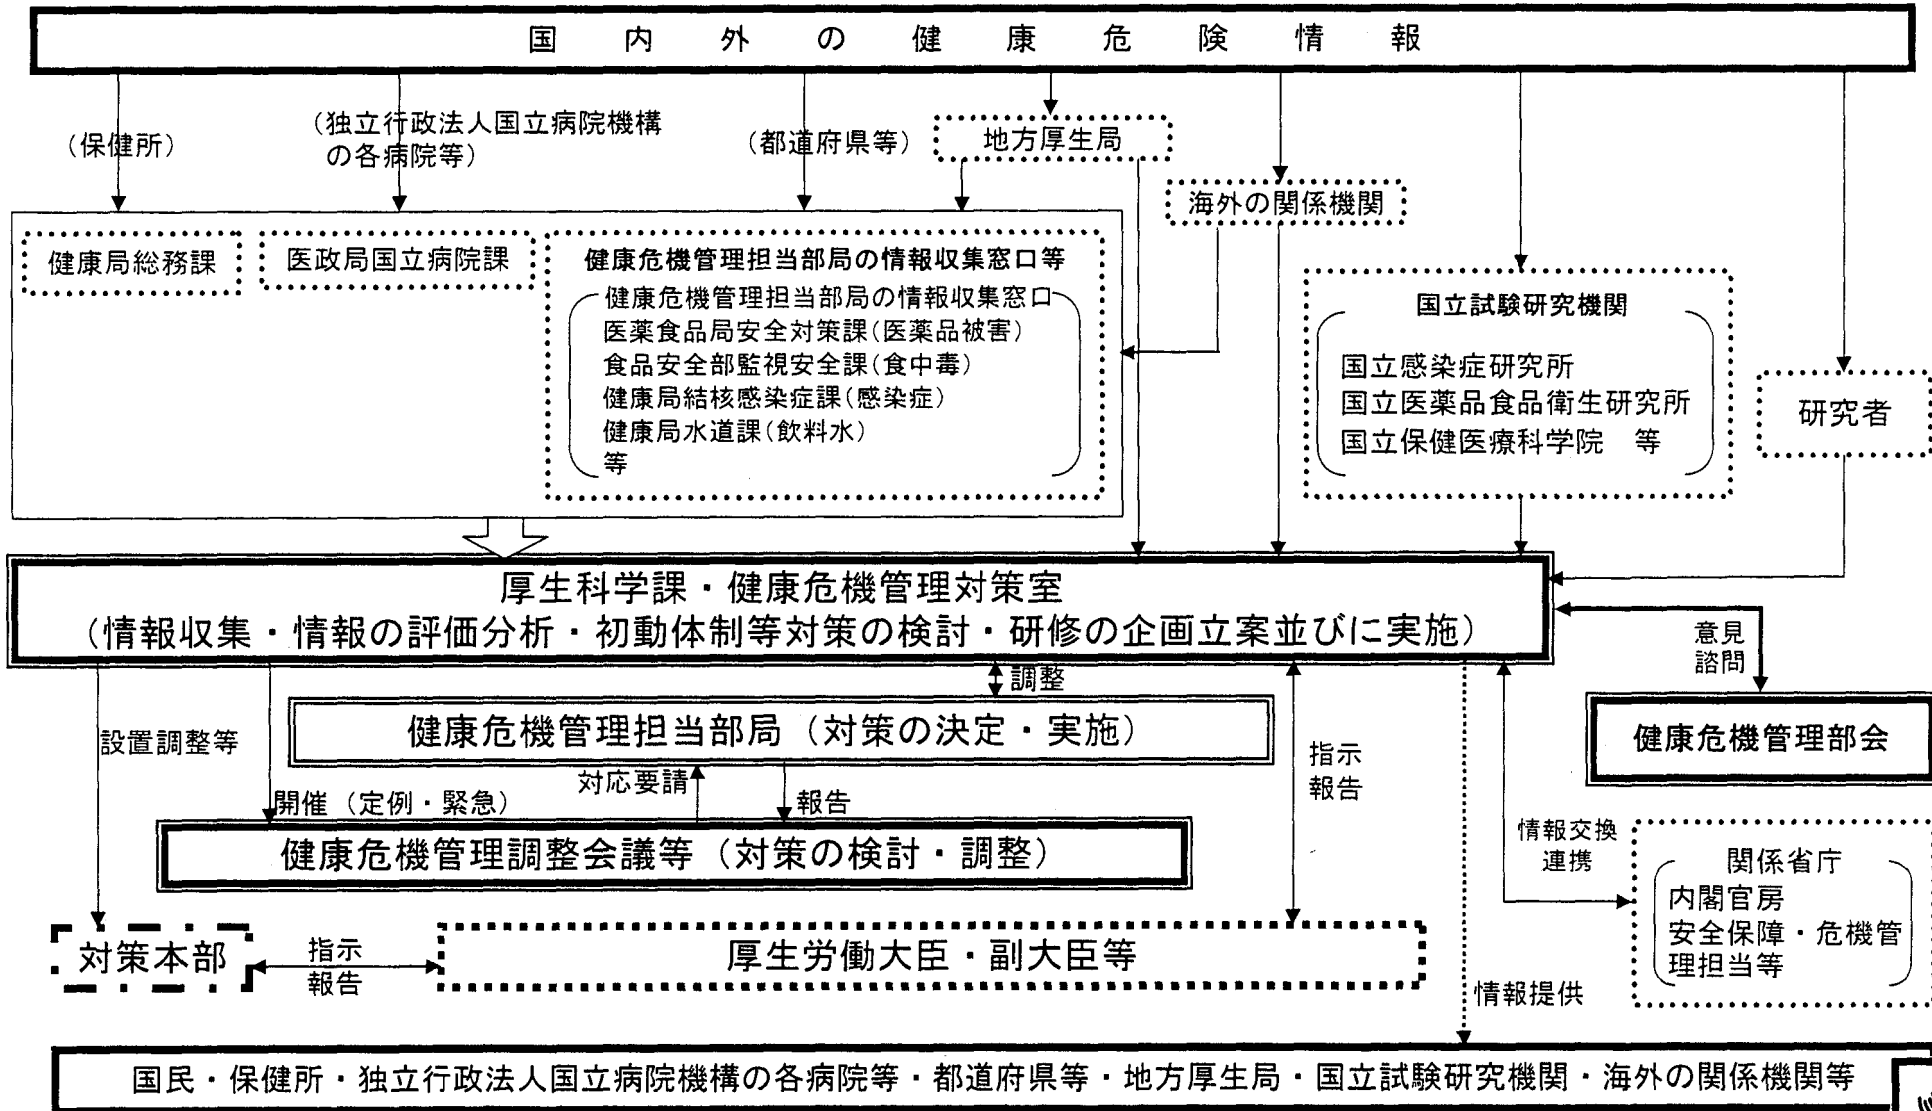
国内外の健康危険情報

（保健所）

（独立行政法人国立病院機構の各病院等）

（都道府県等）

地方厚生局

海外の関係機関

健康局総務課

医政局国立病院課

健康危機管理担当部局の情報収集窓口等

健康危機管理担当部局の情報収集窓口
医薬食品局安全対策課（医薬品被害）
食品安全部監視安全課（食中毒）
健康局結核感染症課（感染症）
健康局水道課（飲料水）
等

国立試験研究機関

国立感染症研究所
国立医薬品食品衛生研究所
国立保健医療科学院　等

研究者

厚生科学課・健康危機管理対策室
（情報収集・情報の評価分析・初動体制等対策の検討・研修の企画立案並びに実施）

意見
諮問

健康危機管理部会

調整

設置調整等

健康危機管理担当部局（対策の決定・実施）

指示
報告

対応要請

報告

開催（定例・緊急）

健康危機管理調整会議等（対策の検討・調整）

情報交換
連携

関係省庁
内閣官房
安全保障・危機管理担当等

対策本部

指示
報告

厚生労働大臣・副大臣等

情報提供

国民・保健所・独立行政法人国立病院機構の各病院等・都道府県等・地方厚生局・国立試験研究機関・海外の関係機関等